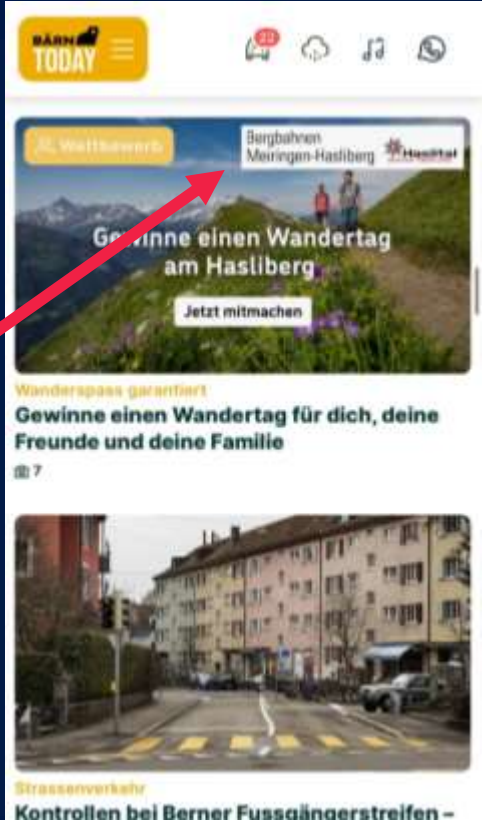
BÄRN TODAY

22

Wettbewerb

Bergbahnen Meiringen-Hasliberg

Hasliital

Gewinne einen Wandertag am Hasliberg

Jetzt mitmachen

Wanderspass garantiert

Gewinne einen Wandertag für dich, deine Freunde und deine Familie

7

Strassenverkehr

Kontrollen bei Berner Fussgängerstreifen –